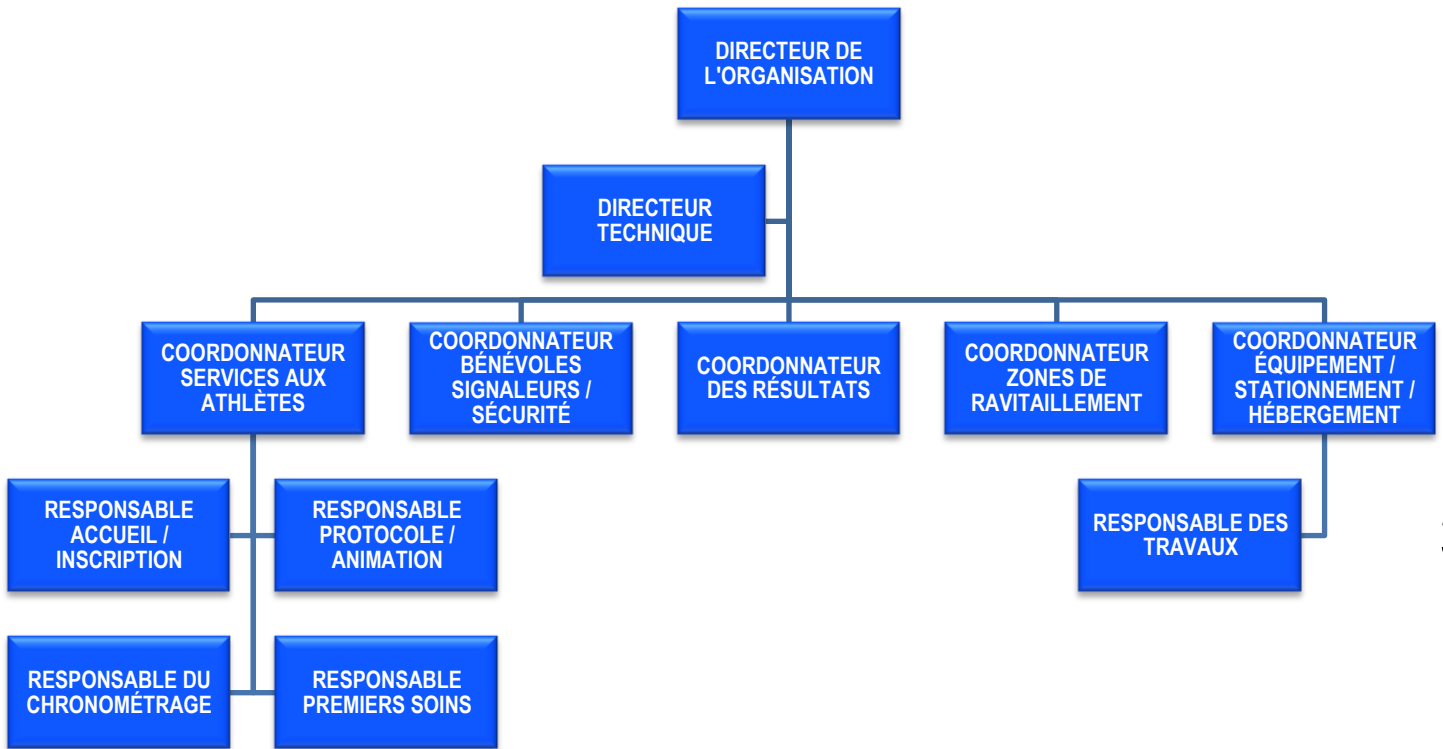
DIRECTEUR DE L'ORGANISATION

DIRECTEUR TECHNIQUE

COORDONNATEUR SERVICES AUX ATHLÈTES

COORDONNATEUR BÉNÉVOLES SIGNALEURS / SÉCURITÉ

COORDONNATEUR DES RÉSULTATS

COORDONNATEUR ZONES DE RAVITAILLEMENT

COORDONNATEUR ÉQUIPEMENT / STATIONNEMENT / HÉBERGEMENT

RESPONSABLE ACCUEIL / INSCRIPTION

RESPONSABLE PROTOCOLE / ANIMATION

RESPONSABLE DES TRAVAUX

RESPONSABLE DU CHRONOMÉTRAGE

RESPONSABLE PREMIERS SOINS